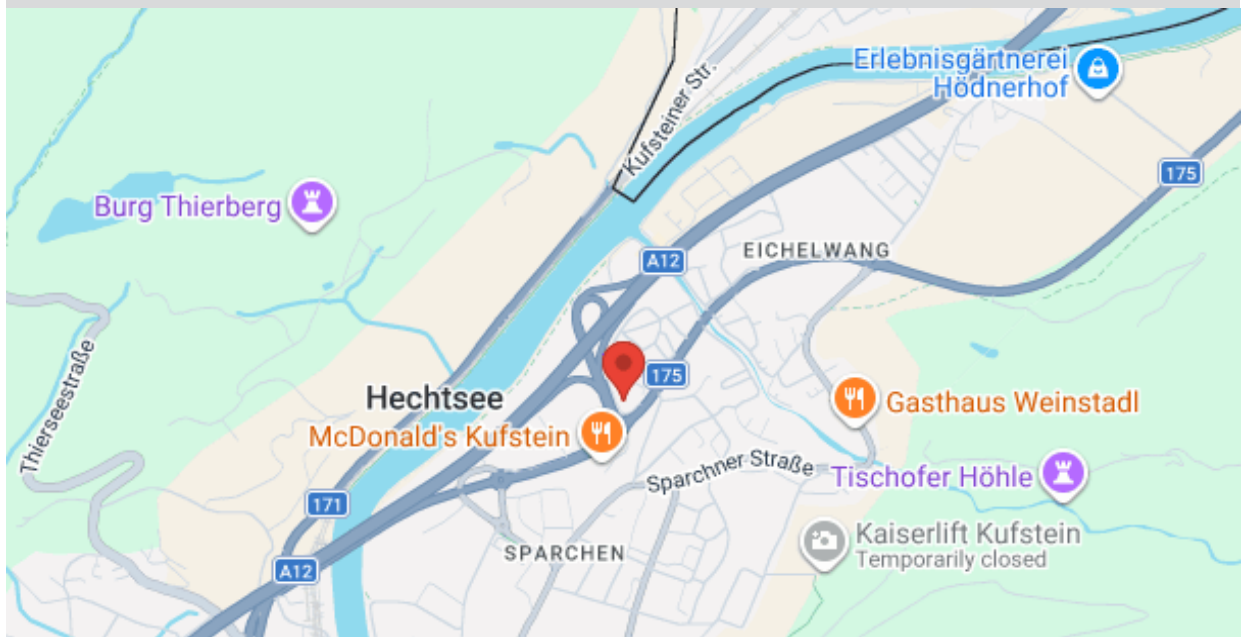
Kufsteiner Str.

Erlebnisgärtnerei Hödnerhof

175

Burg Thierberg

A12

EICHELWANG

Thierseestraße

175

Hechtsee

McDonald's Kufstein

Gasthaus Weinstadl

Sparchner Straße

Tischofer Höhle

171

Kaiserlift Kufstein
Temporarily closed

SPARCHEN

A12